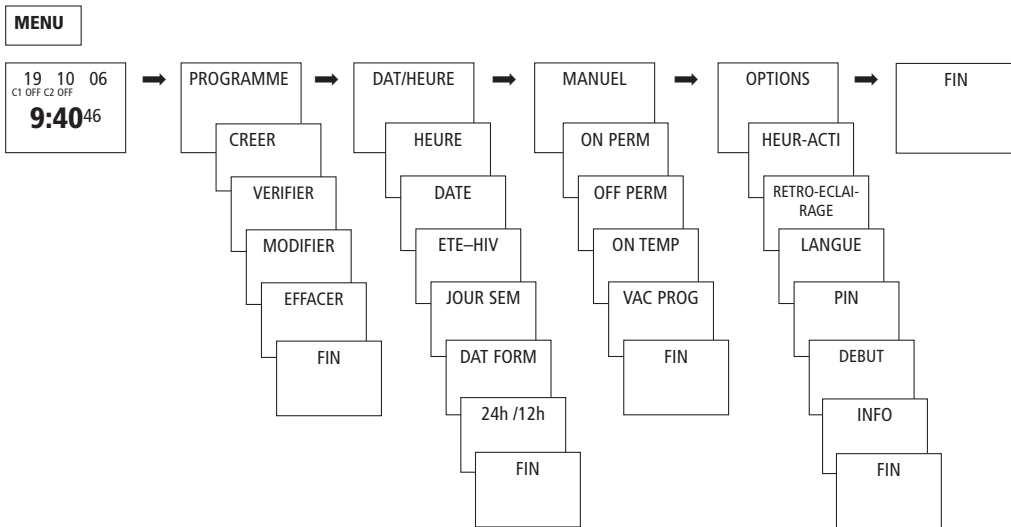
MENU

19 10 06
C1 OFF C2 OFF
9:40 46

PROGRAMME
CREER
VERIFIER
MODIFIER
EFFACER
FIN

DAT/HEURE
HEURE
DATE
ETE–HIV
JOUR SEM
DAT FORM
24h /12h
FIN

MANUEL
ON PERM
OFF PERM
ON TEMP
VAC PROG
FIN

OPTIONS
HEUR-ACTI
RETRO-ECLAIRAGE
LANGUE
PIN
DEBUT
INFO
FIN

FIN